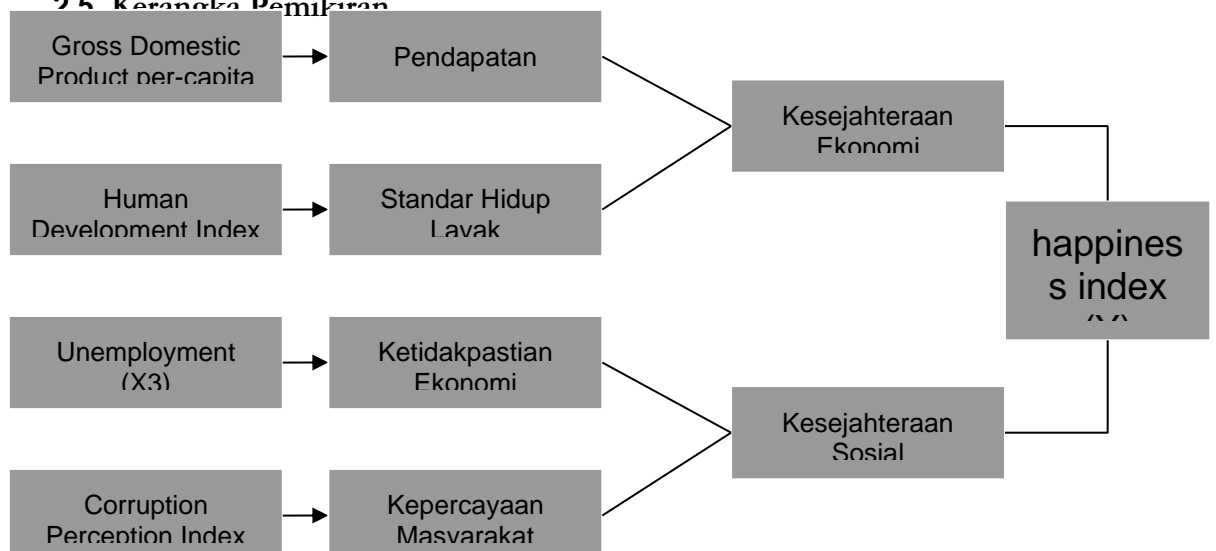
2.5. Kerangka Pemikiran

Gross Domestic Product per-capita

Pendapatan

Human Development Index

Standar Hidup Layak

Kesejahteraan Ekonomi

happiness index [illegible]

Unemployment (X3)

Ketidakpastian Ekonomi

Corruption Perception Index

Kepercayaan Masyarakat

Kesejahteraan Sosial